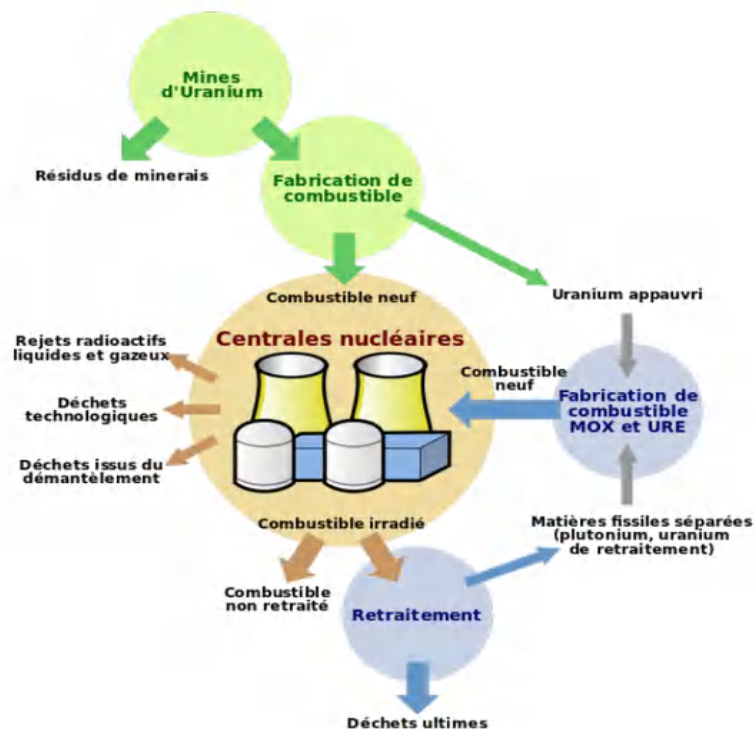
Mines d'Uranium

Résidus de minerais

Fabrication de combustible

Combustible neuf

Uranium appauvri

Centrales nucléaires

Rejets radioactifs liquides et gazeux

Déchets technologiques

Déchets issus du démantèlement

Combustible neuf

Fabrication de combustible MOX et URE

Combustible irradié

Matières fissiles séparées (plutonium, uranium de retraitement)

Combustible non retraité

Retraitement

Déchets ultimes